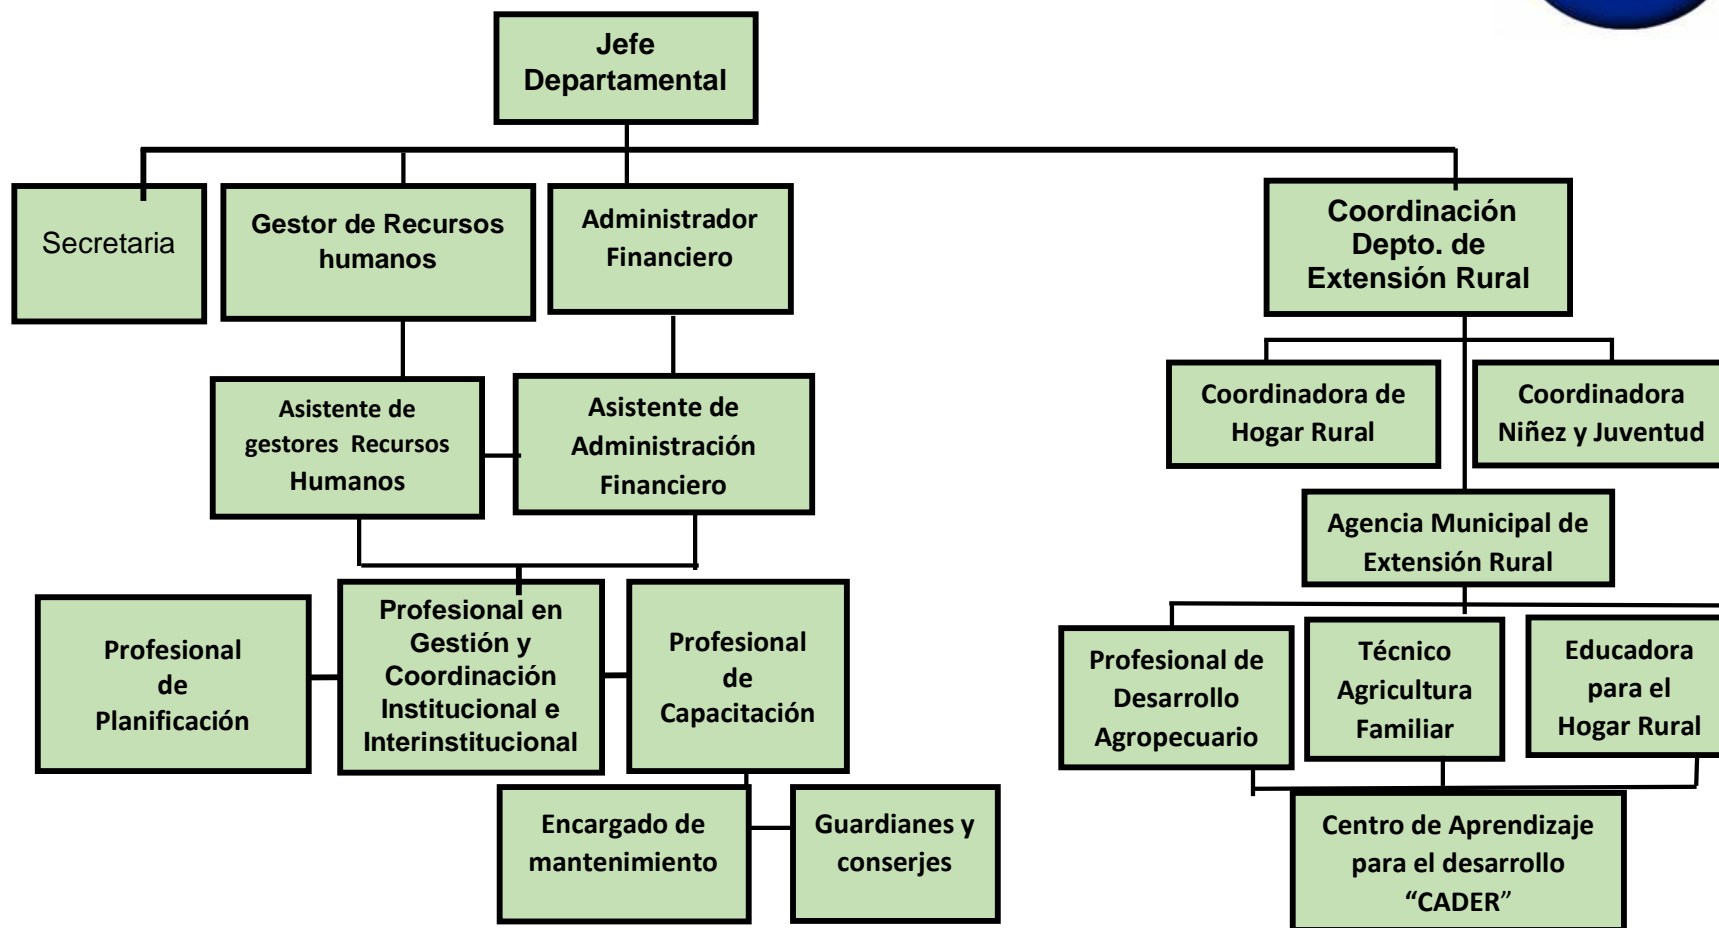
Jefe Departamental

Secretaria

Gestor de Recursos humanos

Administrador Financiero

Coordinación Depto. de Extensión Rural

Asistente de gestores Recursos Humanos

Asistente de Administración Financiero

Coordinadora de Hogar Rural

Coordinadora Niñez y Juventud

Agencia Municipal de Extensión Rural

Profesional de Planificación

Profesional en Gestión y Coordinación Institucional e Interinstitucional

Profesional de Capacitación

Profesional de Desarrollo Agropecuario

Técnico Agricultura Familiar

Educadora para el Hogar Rural

Encargado de mantenimiento

Guardianes y conserjes

Centro de Aprendizaje para el desarrollo “CADER”